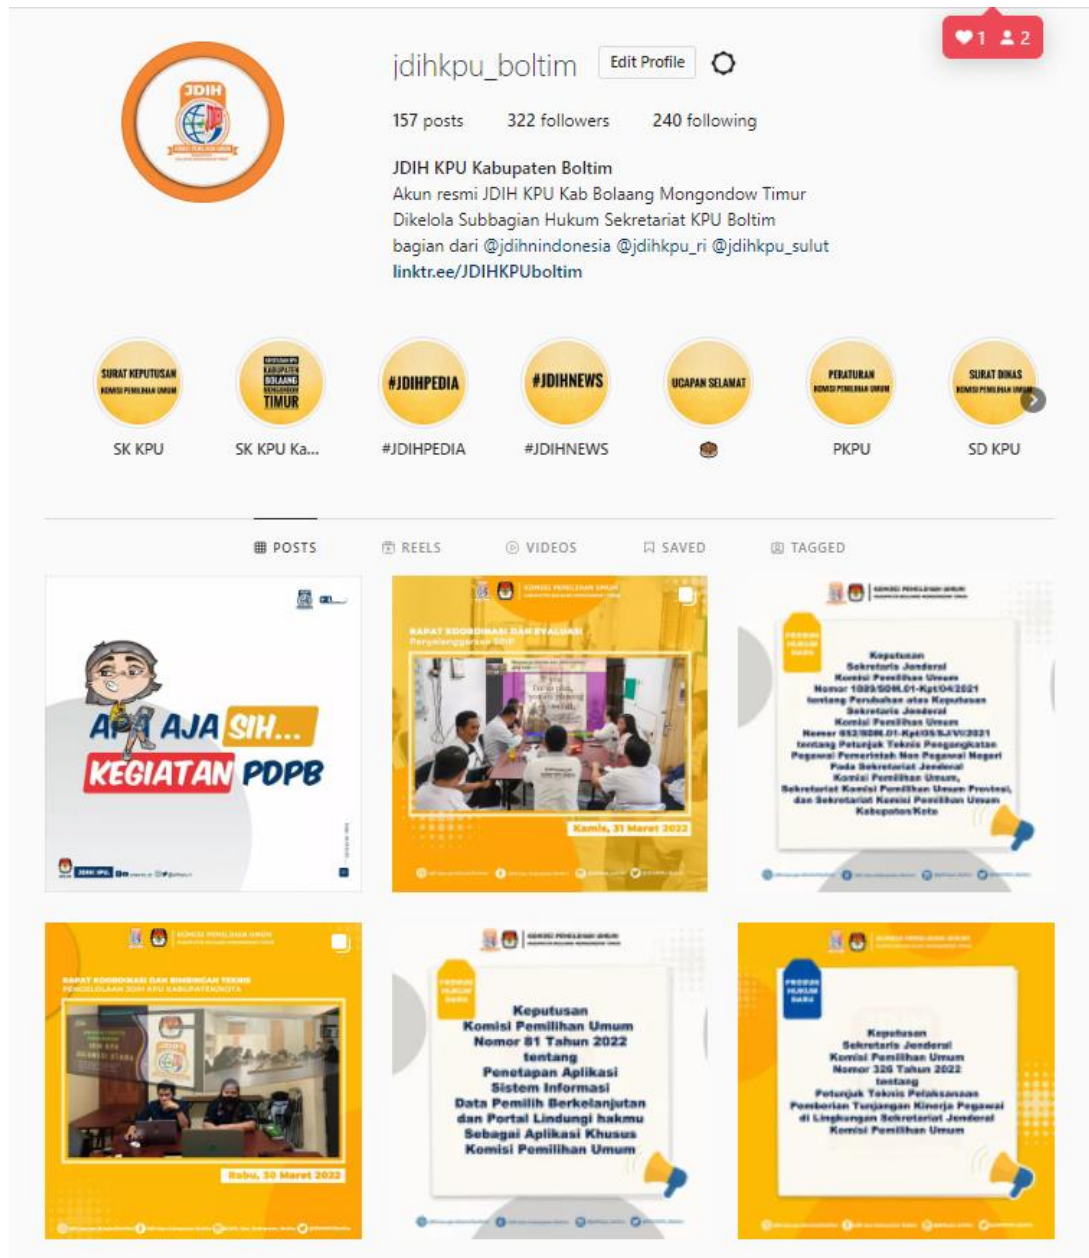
1 2

JDIH

jdihkpu_boltim Edit Profile

157 posts 322 followers 240 following

JDIH KPU Kabupaten Boltim
Akun resmi JDIH KPU Kab Bolaang Mongondow Timur
Dikelola Subbagian Hukum Sekretariat KPU Boltim
bagian dari @jdihnindonesia @jdihkpu_ri @jdihkpu_sulut
linktr.ee/JDIHKPUboltim

SURAT KEPUTUSAN KOMISI PEMILIHAN UMUM
SK KPU

KABUPATEN BOLAANG MONGONDOW TIMUR
SK KPU Ka...

#JDIHPEDIA
#JDIHPEDIA

#JDIHNEWS
#JDIHNEWS

UCAPAN SELAMAT

PERATURAN KOMISI PEMILIHAN UMUM
PKPU

SURAT DINAS KOMISI PEMILIHAN UMUM
SD KPU

POSTS REELS VIDEOS SAVED TAGGED

APA AJA SIH... KEGIATAN PDPB

KOMISI PEMILIHAN UMUM
RAPAT KOORDINASI DAN EVALUASI
Penyelenggaraan SDIH
Kamis, 31 Maret 2022

KOMISI PEMILIHAN UMUM
PRODUK HUKUM BARU
Keputusan Sekretaris Jenderal Komisi Pemilihan Umum Nomor 1089/SDM.01-Kpt/04/2021 tentang Perubahan atas Keputusan Sekretaris Jenderal Komisi Pemilihan Umum Nomor 652/SDM.01-Kpt/05/SJ/VI/2021 tentang Petunjuk Teknis Pengangkatan Pegawai Pemerintah Non Pegawai Negeri Pada Sekretariat Jenderal Komisi Pemilihan Umum, Sekretariat Komisi Pemilihan Umum Provinsi, dan Sekretariat Komisi Pemilihan Umum Kabupaten/Kota

KOMISI PEMILIHAN UMUM
RAPAT KOORDINASI DAN BIMBINGAN TEKNIS PENGELOLAAN JDIH KPU KABUPATEN/KOTA
Rabu, 30 Maret 2022

KOMISI PEMILIHAN UMUM
PRODUK HUKUM BARU
Keputusan Komisi Pemilihan Umum Nomor 81 Tahun 2022 tentang Penetapan Aplikasi Sistem Informasi Data Pemilih Berkelanjutan dan Portal Lindungi hakmu Sebagai Aplikasi Khusus Komisi Pemilihan Umum

KOMISI PEMILIHAN UMUM
PRODUK HUKUM BARU
Keputusan Sekretaris Jenderal Komisi Pemilihan Umum Nomor 326 Tahun 2022 tentang Petunjuk Teknis Pelaksanaan Pemberian Tunjangan Kinerja Pegawai di Lingkungan Sekretariat Jenderal Komisi Pemilihan Umum